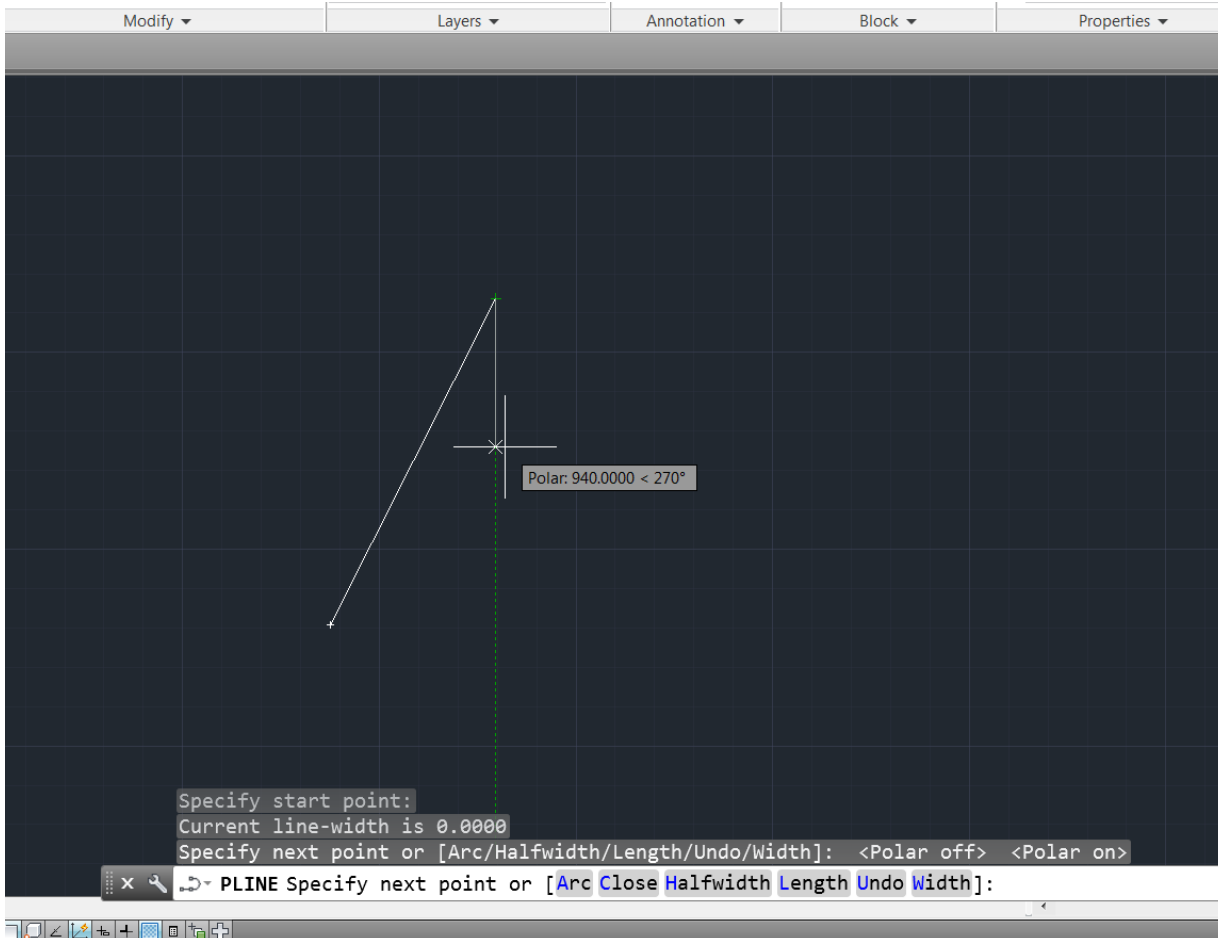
Modify ▾ Layers ▾ Annotation ▾ Block ▾ Properties ▾

Polar: 940.0000 < 270°

Specify start point:
Current line-width is 0.0000
Specify next point or [Arc/Halfwidth/Length/Undo/Width]: <Polar off> <Polar on>

PLINE Specify next point or [Arc Close Halfwidth Length Undo Width]: